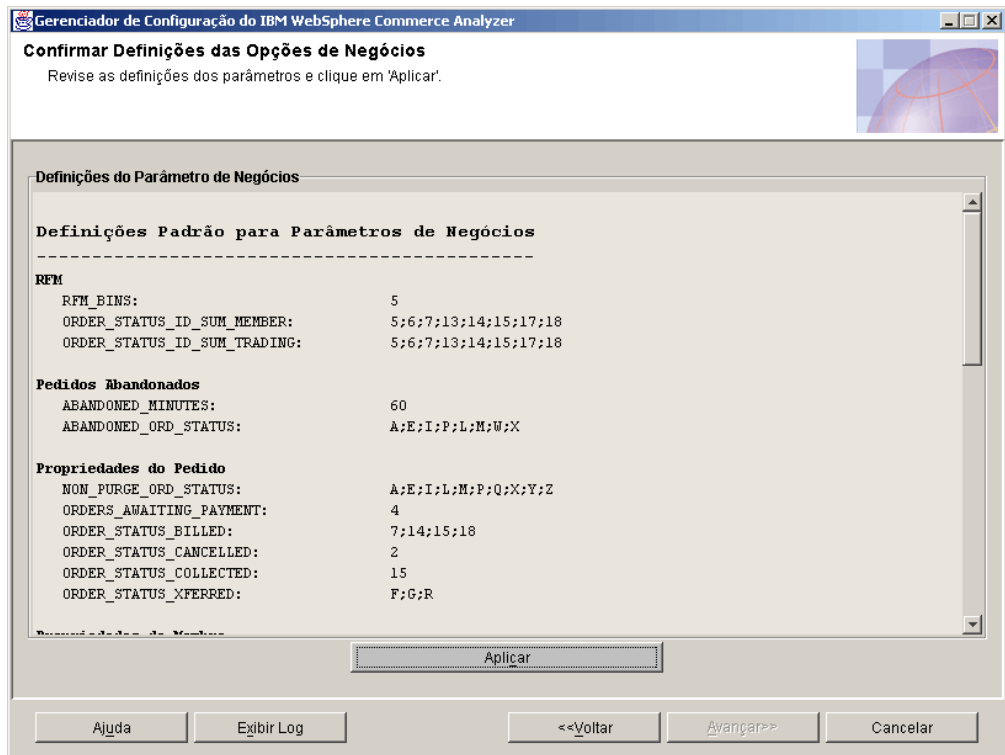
Gerenciador de Configuração do IBM WebSphere Commerce Analyzer

Confirmar Definições das Opções de Negócios
Revise as definições dos parâmetros e clique em 'Aplicar'.

Definições do Parâmetro de Negócios

Definições Padrão para Parâmetros de Negócios
---------------------------------------------
RFM
RFM_BINS: 5
ORDER_STATUS_ID_SUM_MEMBER: 5;6;7;13;14;15;17;18
ORDER_STATUS_ID_SUM_TRADING: 5;6;7;13;14;15;17;18

Pedidos Abandonados
ABANDONED_MINUTES: 60
ABANDONED_ORD_STATUS: A;E;I;P;L;M;W;X

Propriedades do Pedido
NON_PURGE_ORD_STATUS: A;E;I;L;M;P;Q;X;Y;Z
ORDERS_AWAITING_PAYMENT: 4
ORDER_STATUS_BILLED: 7;14;15;18
ORDER_STATUS_CANCELLED: 2
ORDER_STATUS_COLLECTED: 15
ORDER_STATUS_XFERRED: F;G;R

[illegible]

Aplicar

Ajuda Exibir Log <<Voltar Avançar>> Cancelar